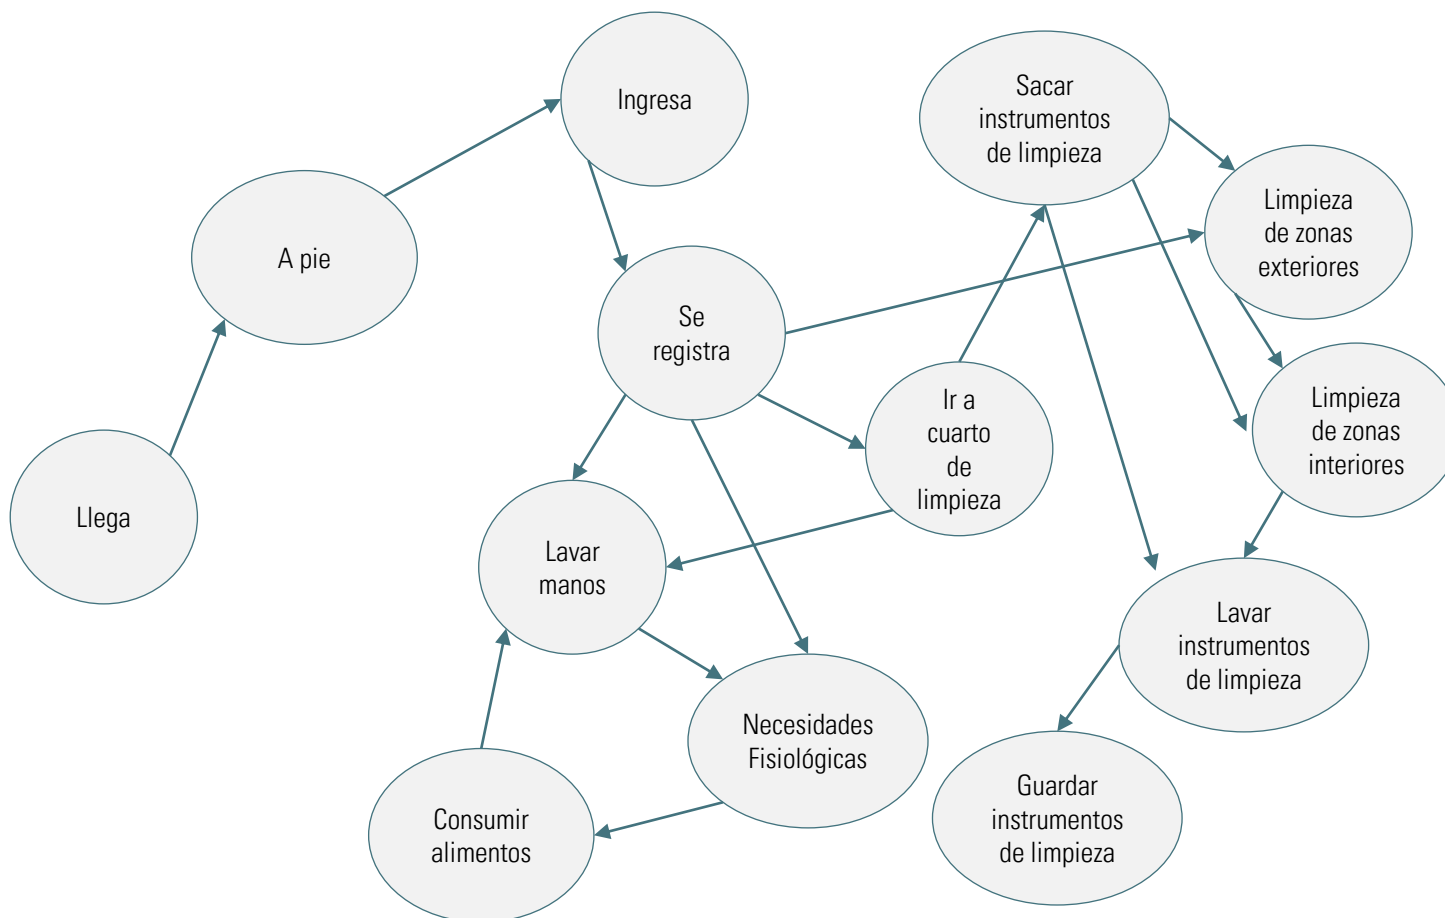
Ingresa

Sacar instrumentos de limpieza

A pie

Limpieza de zonas exteriores

Se registra

Ir a cuarto de limpieza

Limpieza de zonas interiores

Llega

Lavar manos

Lavar instrumentos de limpieza

Necesidades Fisiológicas

Guardar instrumentos de limpieza

Consumir alimentos